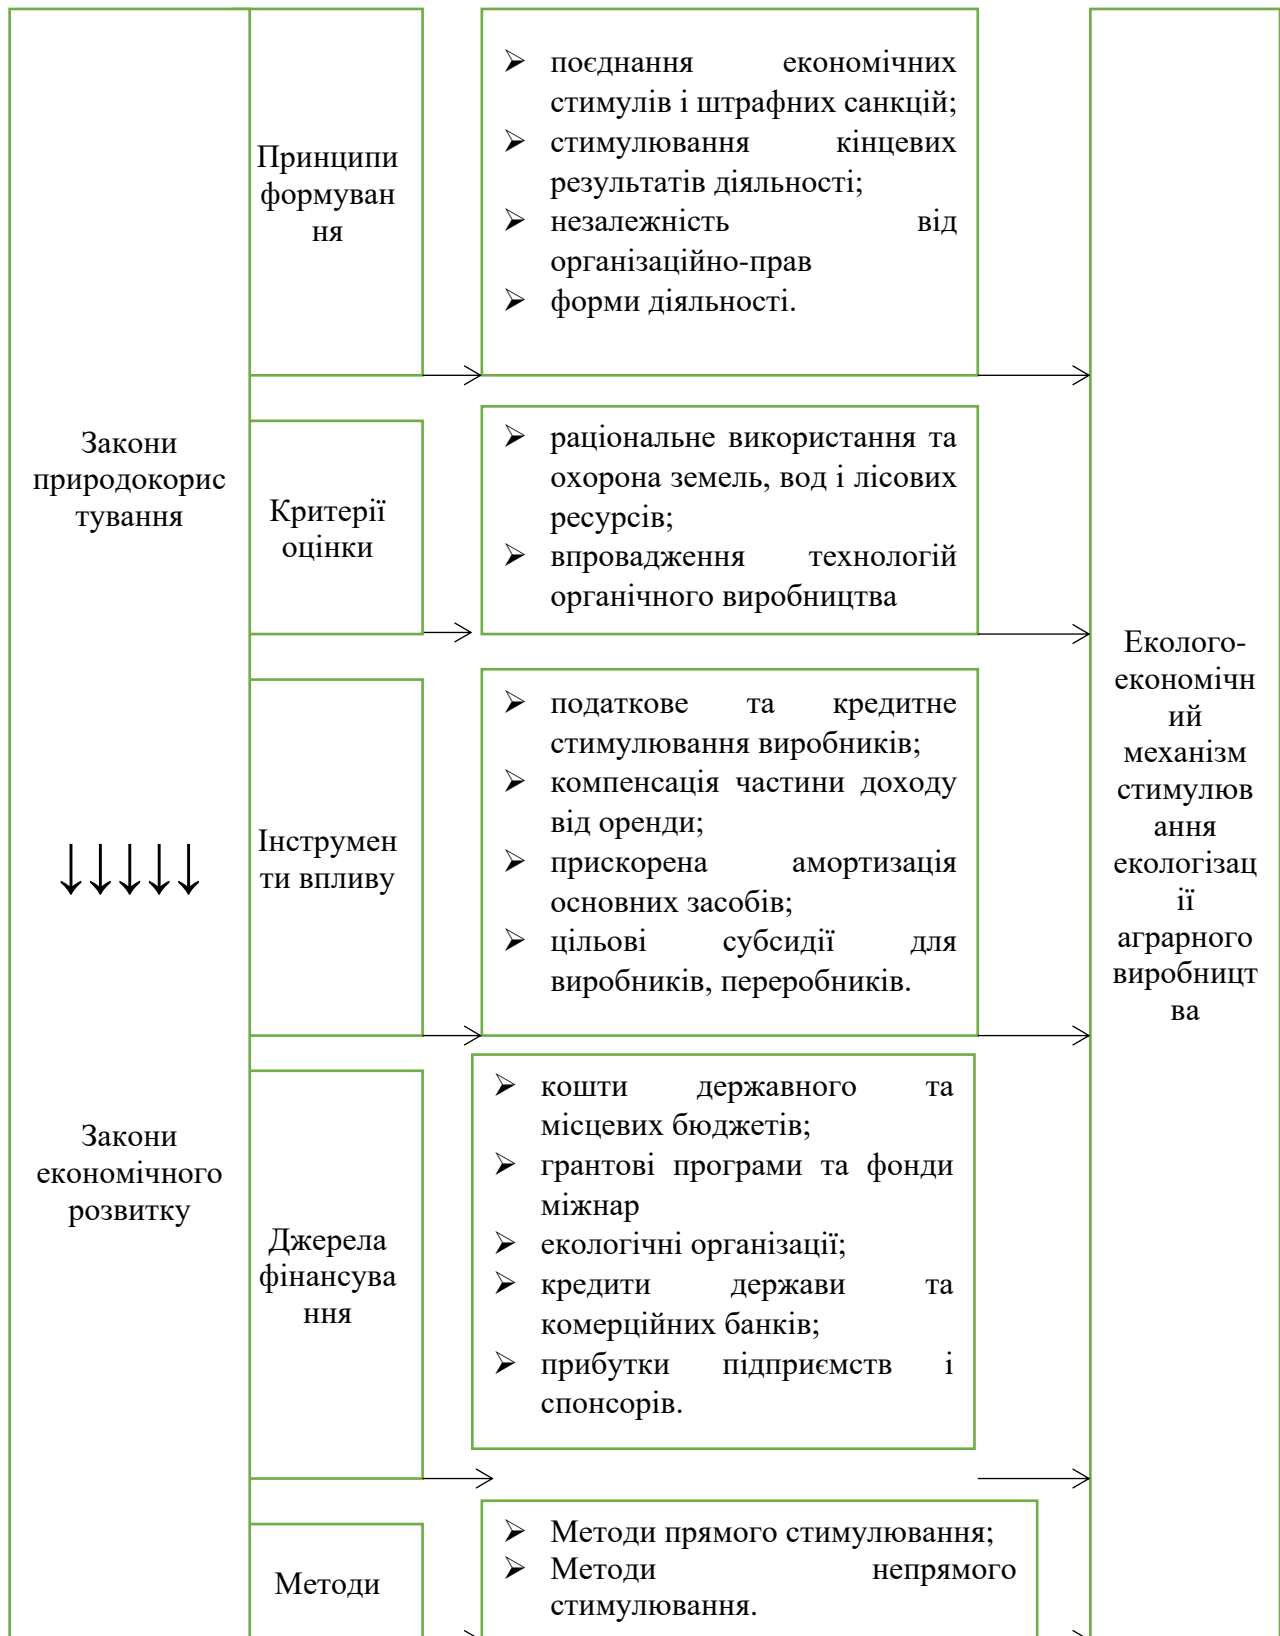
Закони природокористування

↓↓↓↓↓

Закони економічного розвитку

Принципи формування

➢ поєднання економічних стимулів і штрафних санкцій;
➢ стимулювання кінцевих результатів діяльності;
➢ незалежність від організаційно-прав
➢ форми діяльності.

Критерії оцінки

➢ раціональне використання та охорона земель, вод і лісових ресурсів;
➢ впровадження технологій органічного виробництва

Інструменти впливу

➢ податкове та кредитне стимулювання виробників;
➢ компенсація частини доходу від оренди;
➢ прискорена амортизація основних засобів;
➢ цільові субсидії для виробників, переробників.

Джерела фінансування

➢ кошти державного та місцевих бюджетів;
➢ грантові програми та фонди міжнар
➢ екологічні організації;
➢ кредити держави та комерційних банків;
➢ прибутки підприємств і спонсорів.

Методи

➢ Методи прямого стимулювання;
➢ Методи непрямого стимулювання.

Еколого-економічний механізм стимулювання екологізації аграрного виробництва